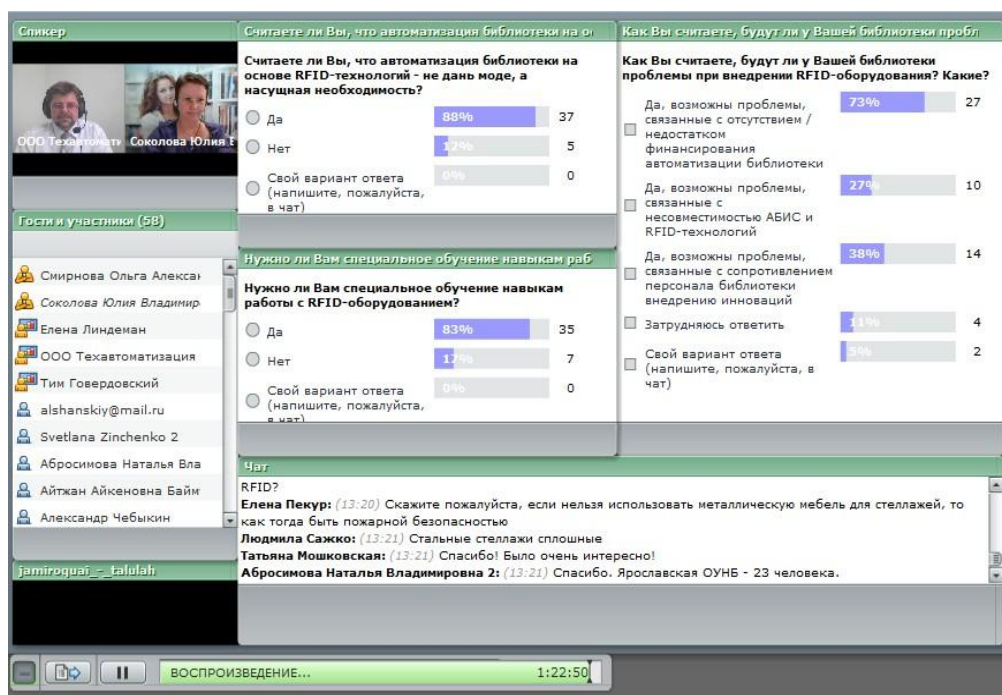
Спикер

ООО Техавтомати Соколова Юлия

Гости и участники (58)

Смирнова Ольга Алексан
Соколова Юлия Владимир
Елена Линдеман
ООО Техавтоматизация
Тим Говердовский
alshanskiy@mail.ru
Svetlana Zinchenko 2
Абросимова Наталья Вла
Айтжан Айкеновна Байм
Александр Чебыкин

jamiroquai_-_talulah

Считаете ли Вы, что автоматизация библиотеки на о

Считаете ли Вы, что автоматизация библиотеки на основе RFID-технологий - не дань моде, а насущная необходимость?

| | | |
|---|---|---|
| Да | 88% | 37 |
| Нет | 12% | 5 |
| Свой вариант ответа (напишите, пожалуйста, в чат) | 0% | 0 |

Нужно ли Вам специальное обучение навыкам раб

Нужно ли Вам специальное обучение навыкам работы с RFID-оборудованием?

| | | |
|---|---|---|
| Да | 83% | 35 |
| Нет | 17% | 7 |
| Свой вариант ответа (напишите, пожалуйста, в чат) | 0% | 0 |

Как Вы считаете, будут ли у Вашей библиотеки пробл

Как Вы считаете, будут ли у Вашей библиотеки проблемы при внедрении RFID-оборудования? Какие?

| | | |
|---|---|---|
| Да, возможны проблемы, связанные с отсутствием / недостатком финансирования автоматизации библиотеки | 73% | 27 |
| Да, возможны проблемы, связанные с несовместимостью АБИС и RFID-технологий | 27% | 10 |
| Да, возможны проблемы, связанные с сопротивлением персонала библиотеки внедрению инноваций | 38% | 14 |
| Затрудняюсь ответить | 11% | 4 |
| Свой вариант ответа (напишите, пожалуйста, в чат) | 5% | 2 |

Чат

RFID?
Елена Пекур: (13:20) Скажите пожалуйста, если нельзя использовать металлическую мебель для стеллажей, то как тогда быть пожарной безопасностью
Людмила Сажко: (13:21) Стальные стеллажи сплошные
Татьяна Мошковская: (13:21) Спасибо! Было очень интересно!
Абросимова Наталья Владимировна 2: (13:21) Спасибо. Ярославская ОУНБ - 23 человека.

ВОСПРОИЗВЕДЕНИЕ... 1:22:50